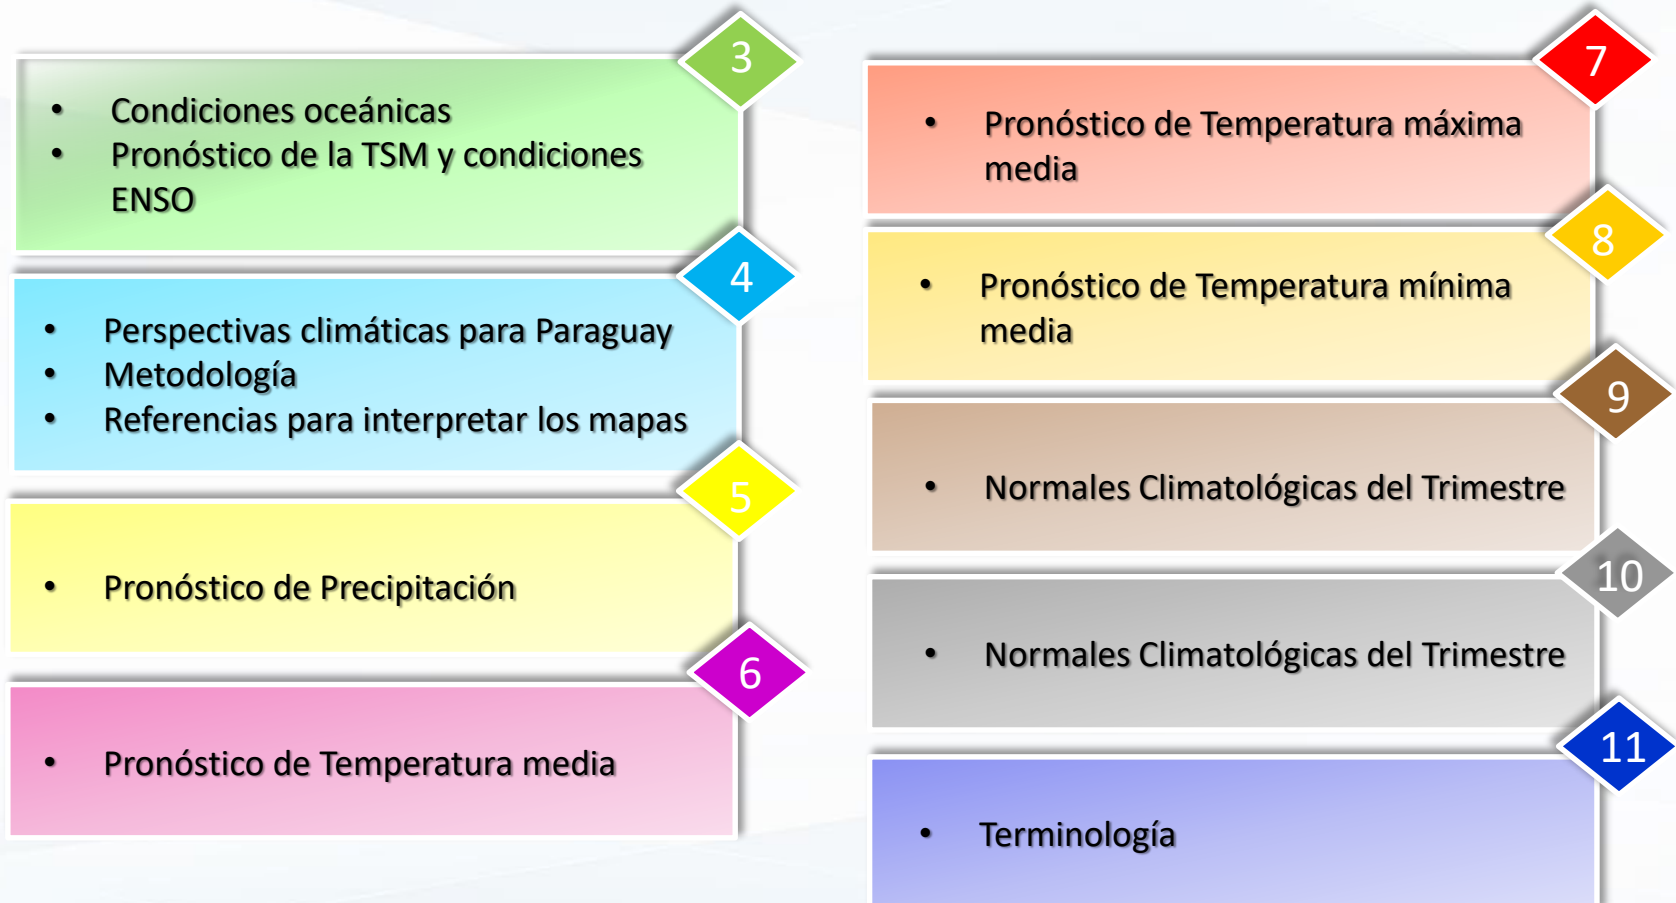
3

- Condiciones oceánicas
- Pronóstico de la TSM y condiciones ENSO

4

- Perspectivas climáticas para Paraguay
- Metodología
- Referencias para interpretar los mapas

5

- Pronóstico de Precipitación

6

- Pronóstico de Temperatura media

7

- Pronóstico de Temperatura máxima media

8

- Pronóstico de Temperatura mínima media

9

- Normales Climatológicas del Trimestre

10

- Normales Climatológicas del Trimestre

11

- Terminología